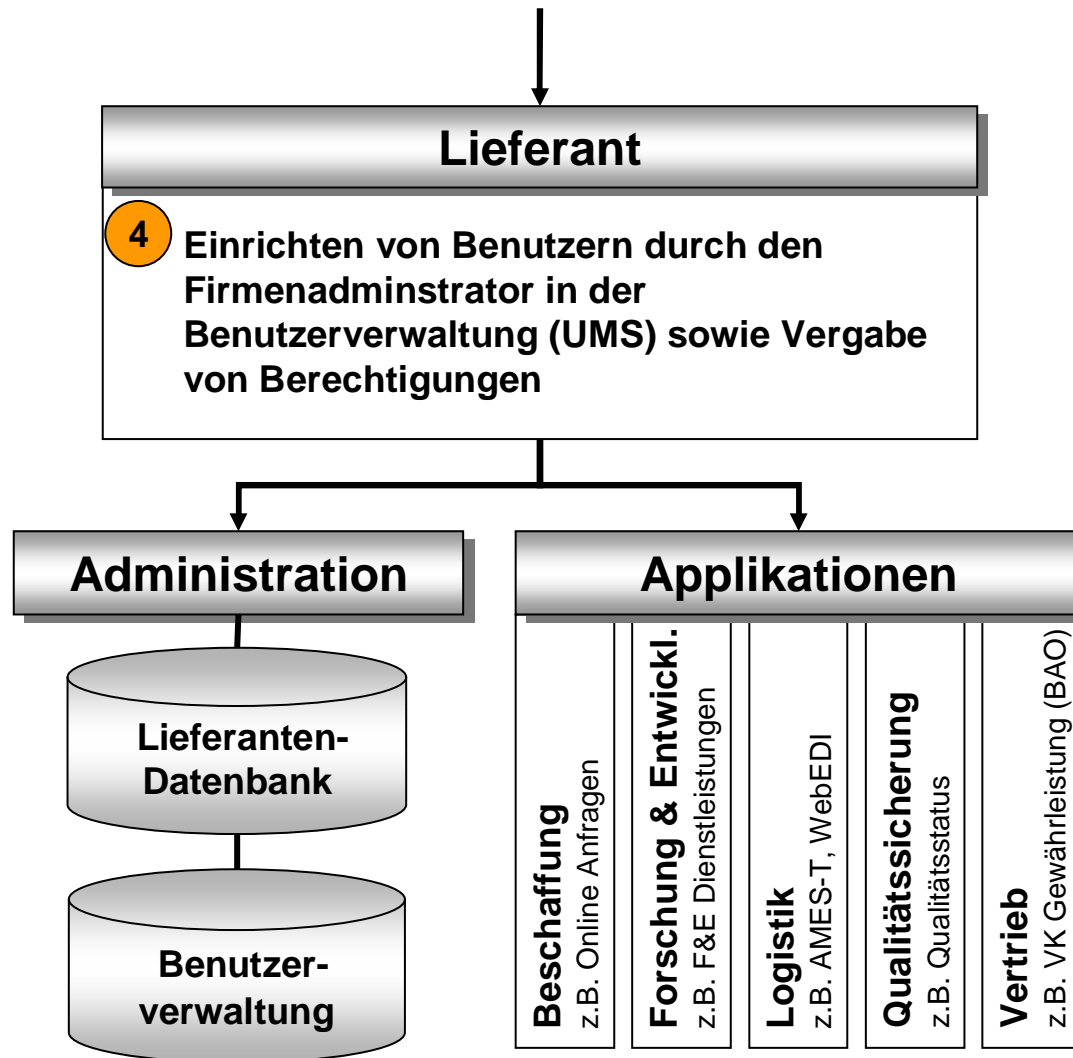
Lieferant

4 Einrichten von Benutzern durch den Firmenadminstrator in der Benutzerverwaltung (UMS) sowie Vergabe von Berechtigungen

Administration

Lieferanten-Datenbank

Benutzer-verwaltung

Applikationen

Beschaffung
z.B. Online Anfragen

Forschung & Entwickl.
z.B. F&E Dienstleistungen

Logistik
z.B. AMES-T, WebEDI

Qualitätssicherung
z.B. Qualitätsstatus

Vertrieb
z.B. VK Gewährleistung (BAO)